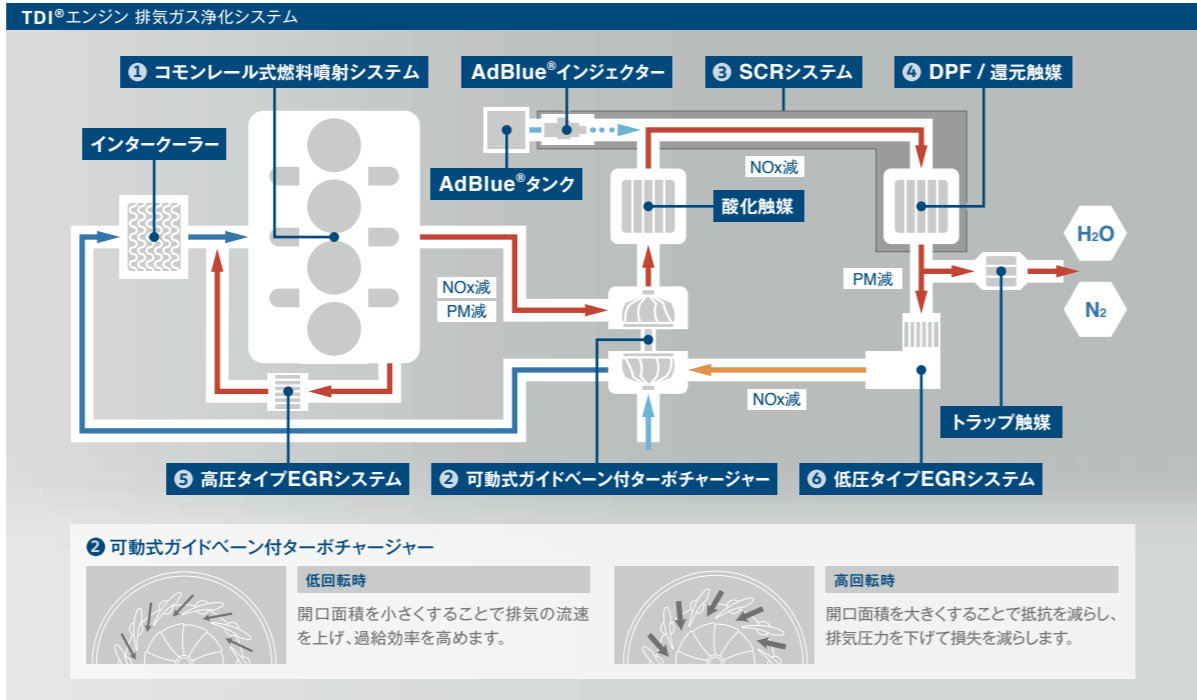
TDI®エンジン 排気ガス浄化システム

❶ コモンレール式燃料噴射システム

AdBlue®インジェクター

❸ SCRシステム

❹ DPF / 還元触媒

インタークーラー

AdBlue®タンク

NOx減

酸化触媒

$H_2O$

PM減

$N_2$

NOx減
PM減

NOx減

トラップ触媒

❺ 高圧タイプEGRシステム

❷ 可動式ガイドベーン付ターボチャージャー

❻ 低圧タイプEGRシステム

❷ 可動式ガイドベーン付ターボチャージャー

低回転時

開口面積を小さくすることで排気の流速を上げ、過給効率を高めます。

高回転時

開口面積を大きくすることで抵抗を減らし、排気圧力を下げて損失を減らします。